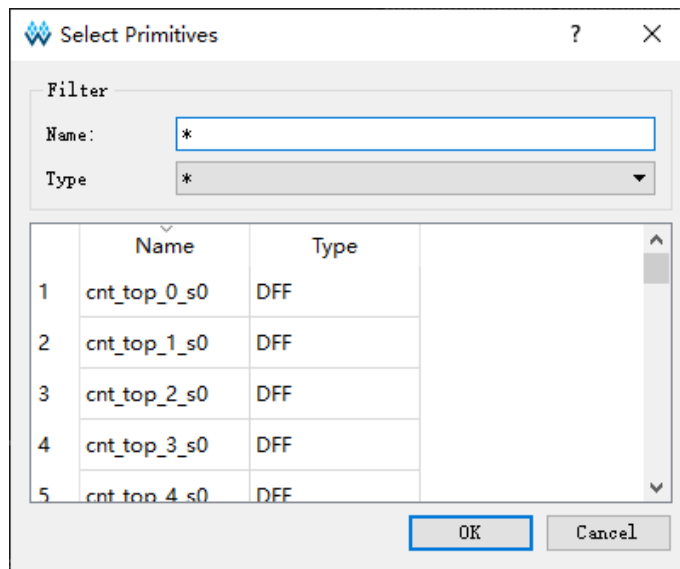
Select Primitives ? ×

Filter

Name: *

Type *

| | Name | Type |
|---|---|---|
| 1 | cnt_top_0_s0 | DFF |
| 2 | cnt_top_1_s0 | DFF |
| 3 | cnt_top_2_s0 | DFF |
| 4 | cnt_top_3_s0 | DFF |
| 5 | cnt_top_4_s0 | DFF |

OK Cancel